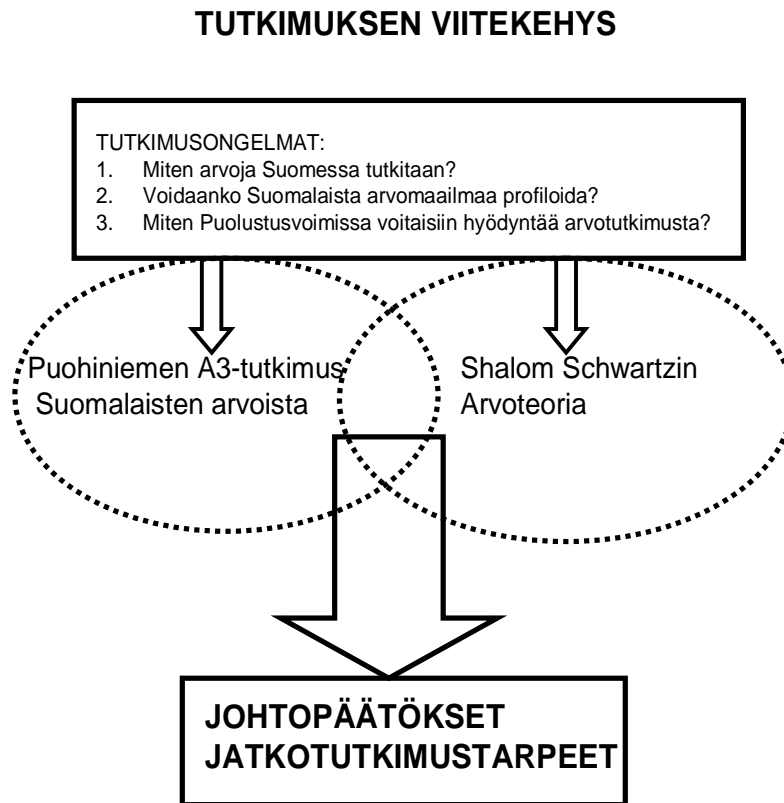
TUTKIMUKSEN VIITEKEHYS

TUTKIMUSONGELMAT:
1. Miten arvoja Suomessa tutkitaan?
2. Voidaanko Suomalaista arvomaailmaa profiloida?
3. Miten Puolustusvoimissa voitaisiin hyödyntää arvotutkimusta?

Puohiniemen A3-tutkimus Suomalaisten arvoista

Shalom Schwartzin Arvoteoria

JOHTOPÄÄTÖKSET
JATKOTUTKIMUSTARPEET